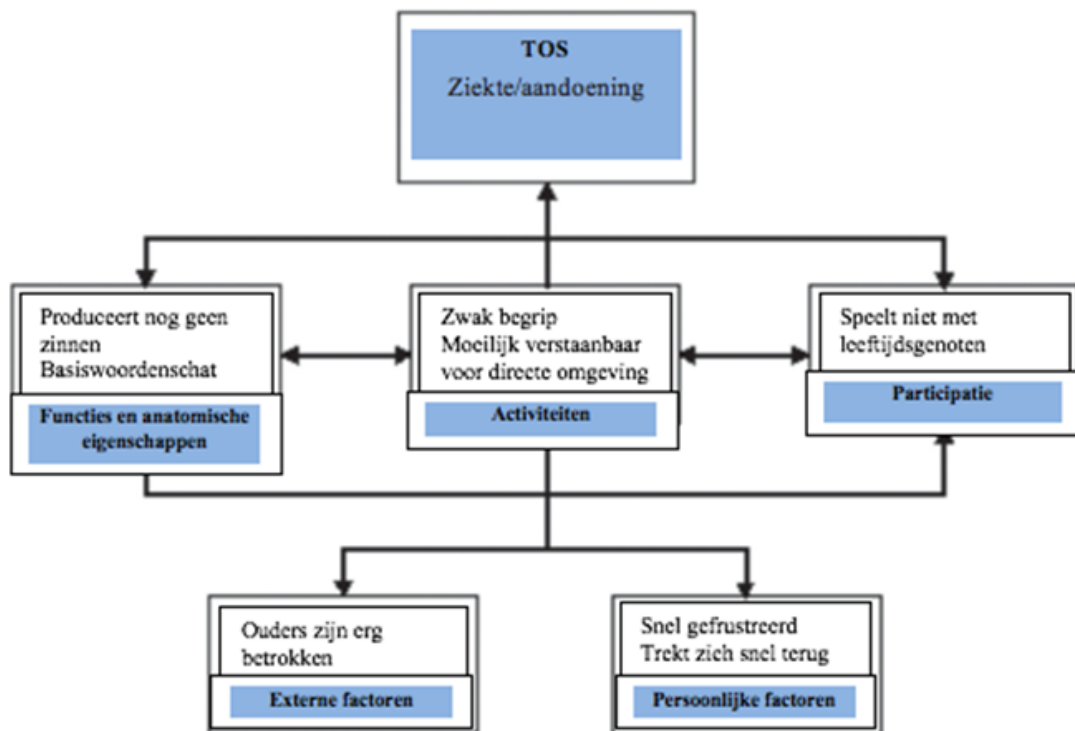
TOS
Ziekte/aandoening

Produceert nog geen zinnen
Basiswoordenschat

Functies en anatomische eigenschappen

Zwak begrip
Moeilijk verstaanbaar voor directe omgeving

Activiteiten

Speelt niet met leeftijdsgenoten

Participatie

Ouders zijn erg betrokken

Externe factoren

Snel gefrustreerd
Trekt zich snel terug

Persoonlijke factoren